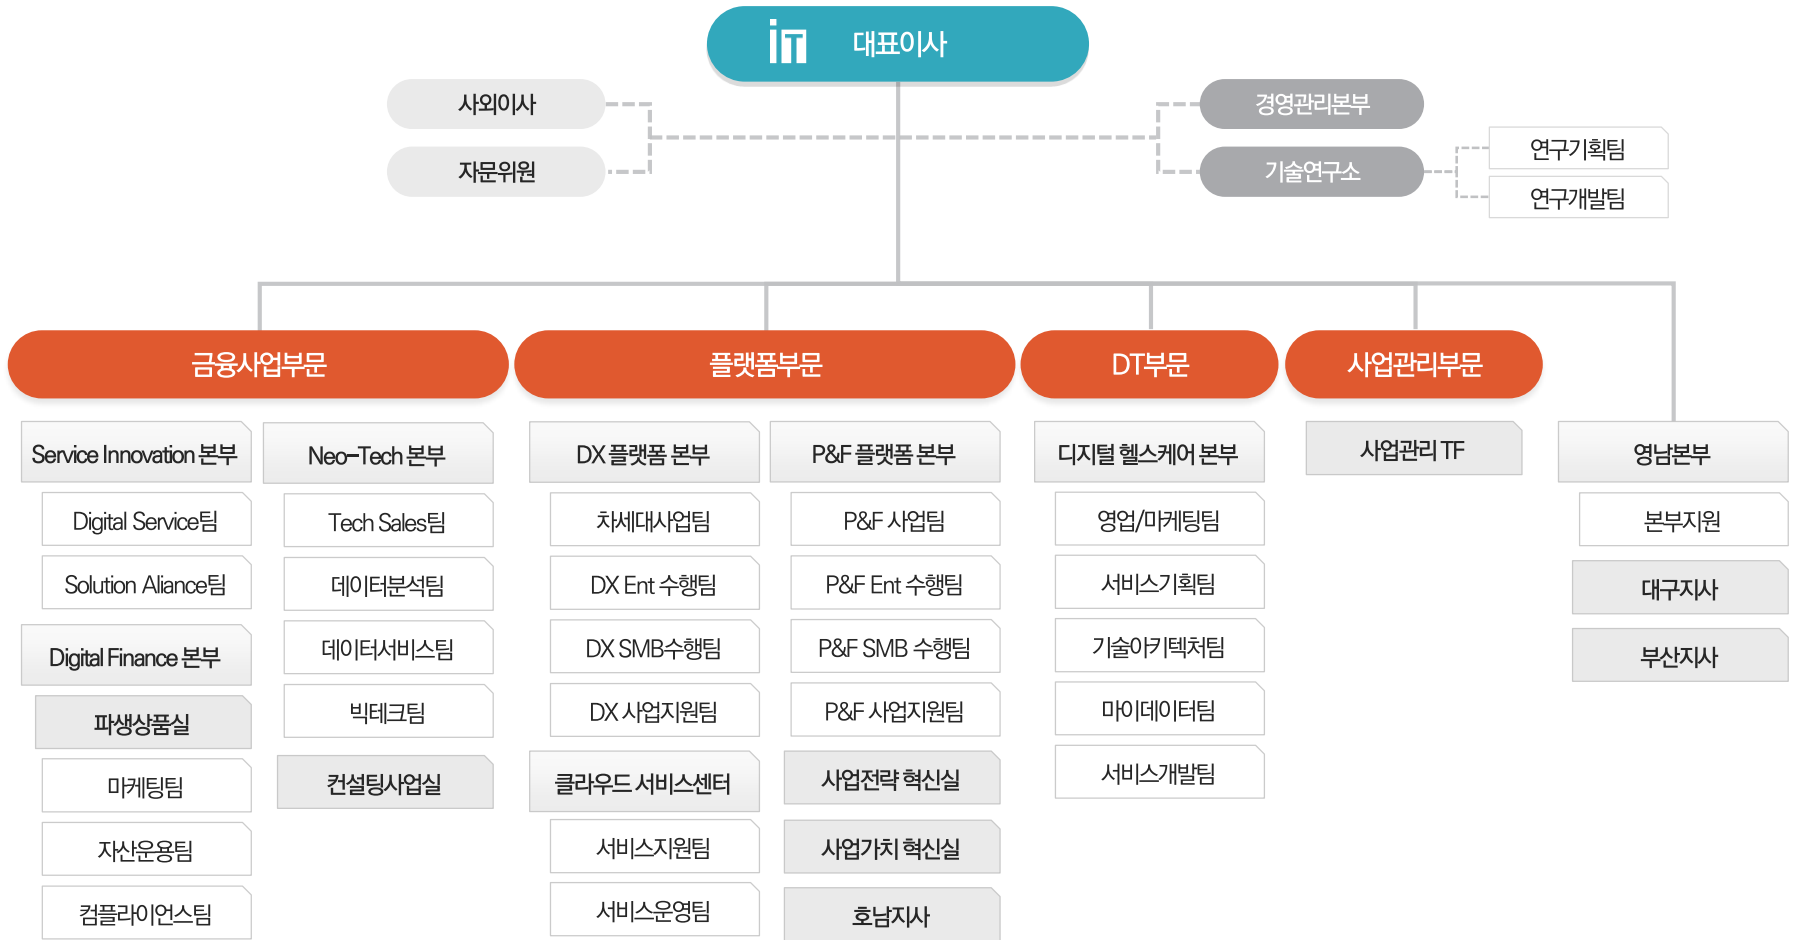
iT 대표이사

사외이사
자문위원

경영관리본부
기술연구소
연구기획팀
연구개발팀

금융사업부문
Service Innovation 본부
Digital Service팀
Solution Aliance팀
Digital Finance 본부
파생상품실
마케팅팀
자산운용팀
컴플라이언스팀
Neo-Tech 본부
Tech Sales팀
데이터분석팀
데이터서비스팀
빅테크팀
컨설팅사업실

플랫폼부문
DX 플랫폼 본부
차세대사업팀
DX Ent 수행팀
DX SMB수행팀
DX 사업지원팀
클라우드 서비스센터
서비스지원팀
서비스운영팀
P&F 플랫폼 본부
P&F 사업팀
P&F Ent 수행팀
P&F SMB 수행팀
P&F 사업지원팀
사업전략 혁신실
사업가치 혁신실
호남지사

DT부문
디지털 헬스케어 본부
영업/마케팅팀
서비스기획팀
기술아키텍처팀
마이데이터팀
서비스개발팀

사업관리부문
사업관리 TF

영남본부
본부지원
대구지사
부산지사